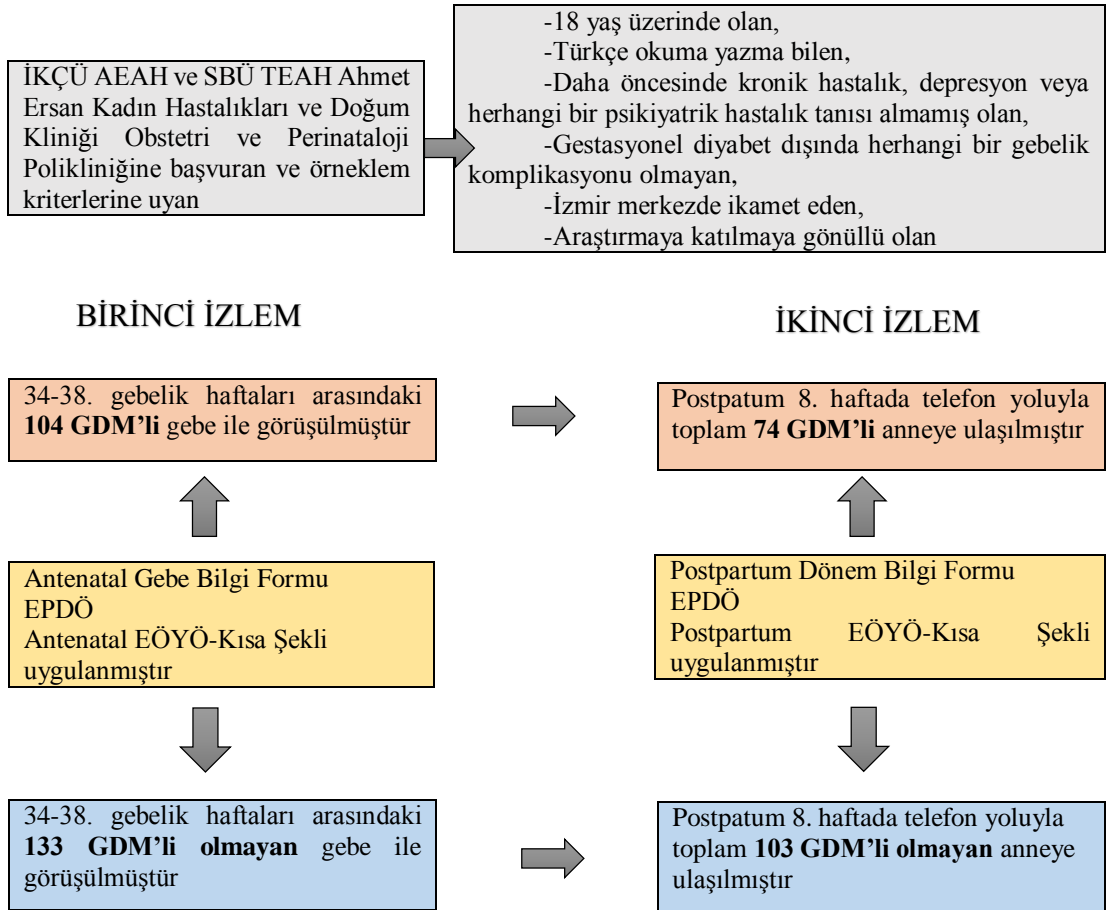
İKÇÜ AEAH ve SBÜ TEAH Ahmet Ersan Kadın Hastalıkları ve Doğum Kliniği Obstetri ve Perinataloji Polikliniğine başvuran ve örneklem kriterlerine uyan

-18 yaş üzerinde olan,
-Türkçe okuma yazma bilen,
-Daha öncesinde kronik hastalık, depresyon veya herhangi bir psikiyatrik hastalık tanısı almamış olan,
-Gestasyonel diyabet dışında herhangi bir gebelik komplikasyonu olmayan,
-İzmir merkezde ikamet eden,
-Araştırmaya katılmaya gönüllü olan

BİRİNCİ İZLEM

İKİNCİ İZLEM

34-38. gebelik haftaları arasındaki **104 GDM'li** gebe ile görüşülmüştür

Postpatum 8. haftada telefon yoluyla toplam **74 GDM'li** anneye ulaşılmıştır

Antenatal Gebe Bilgi Formu
EPDÖ
Antenatal EÖYÖ-Kısa Şekli uygulanmıştır

Postpartum Dönem Bilgi Formu
EPDÖ
Postpartum EÖYÖ-Kısa Şekli uygulanmıştır

34-38. gebelik haftaları arasındaki **133 GDM'li olmayan** gebe ile görüşülmüştür

Postpatum 8. haftada telefon yoluyla toplam **103 GDM'li olmayan** anneye ulaşılmıştır